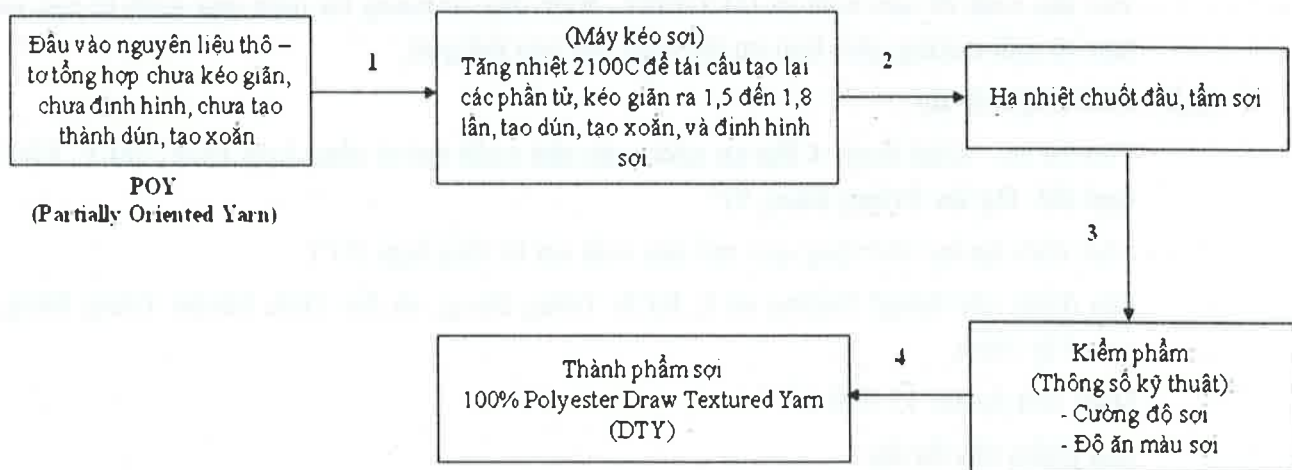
Đầu vào nguyên liệu thô – tơ tổng hợp chưa kéo giãn, chưa định hình, chưa tạo thành dún, tạo xoắn

POY
(Partially Oriented Yarn)

1

(Máy kéo sợi)
Tăng nhiệt 2100C để tái cấu tạo lại các phân tử, kéo giãn ra 1,5 đến 1,8 lần, tạo dún, tạo xoắn, và định hình sợi

2

Hạ nhiệt chuốt đầu, tẩm sợi

3

Kiểm phẩm
(Thông số kỹ thuật)
- Cường độ sợi
- Độ ăn màu sợi

4

Thành phẩm sợi
100% Polyester Draw Textured Yarn
(DTY)